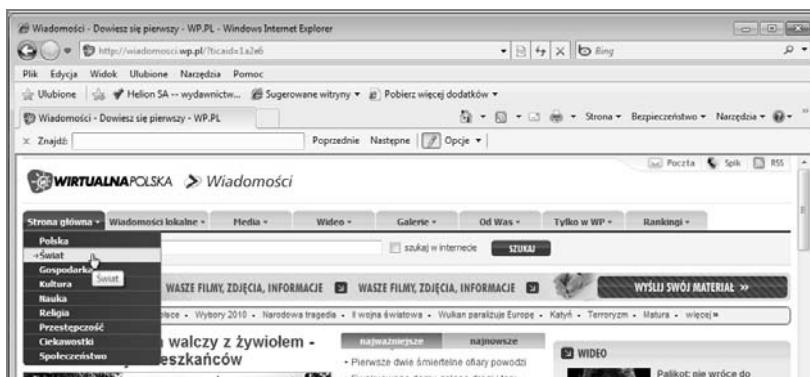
Wiadomości - Dowiesz się pierwszy - WP.PL - Windows Internet Explorer

http://wiadomosci.wp.pl/?ticaid=1a2e6

Bing

Plik Edycja Widok Ulubione Narzędzia Pomoc

Ulubione Helion SA -- wydawnictw... Sugerowane witryny ▾ Pobierz więcej dodatków ▾

Wiadomości - Dowiesz się pierwszy - WP.PL

Strona ▾ Bezpieczeństwo ▾ Narzędzia ▾

× Znajdź: Poprzednie Następne Opcje ▾

Poczta Spik RSS

WIRTUALNAPOLSKA > Wiadomości

Strona główna ▾ Wiadomości lokalne ▾ Media ▾ Wideo ▾ Galerie ▾ Od Was ▾ Tylko w WP ▾ Rankingi ▾

Polska
Świat
Gospodarka
Kultura
Nauka
Religia
Przestępczość
Ciekawostki
Społeczeństwo

Świat

szukaj w internecie SZUKAJ

WASZE FILMY, ZDJĘCIA, INFORMACJE WASZE FILMY, ZDJĘCIA, INFORMACJE WYŚLIJ SWÓJ MATERIAŁ »

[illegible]łace • Wybory 2010 • Narodowa tragedia • II wojna światowa • Wulkan paraliżuje Europę • Katyń • Terroryzm • Matura • więcej »

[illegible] walczy z żywiołem - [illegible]eszkańców

najważniejsze najnowsze

• Pierwsze dwie śmiertelne ofiary powodzi

WIDEO

Palikot: nie wróće do